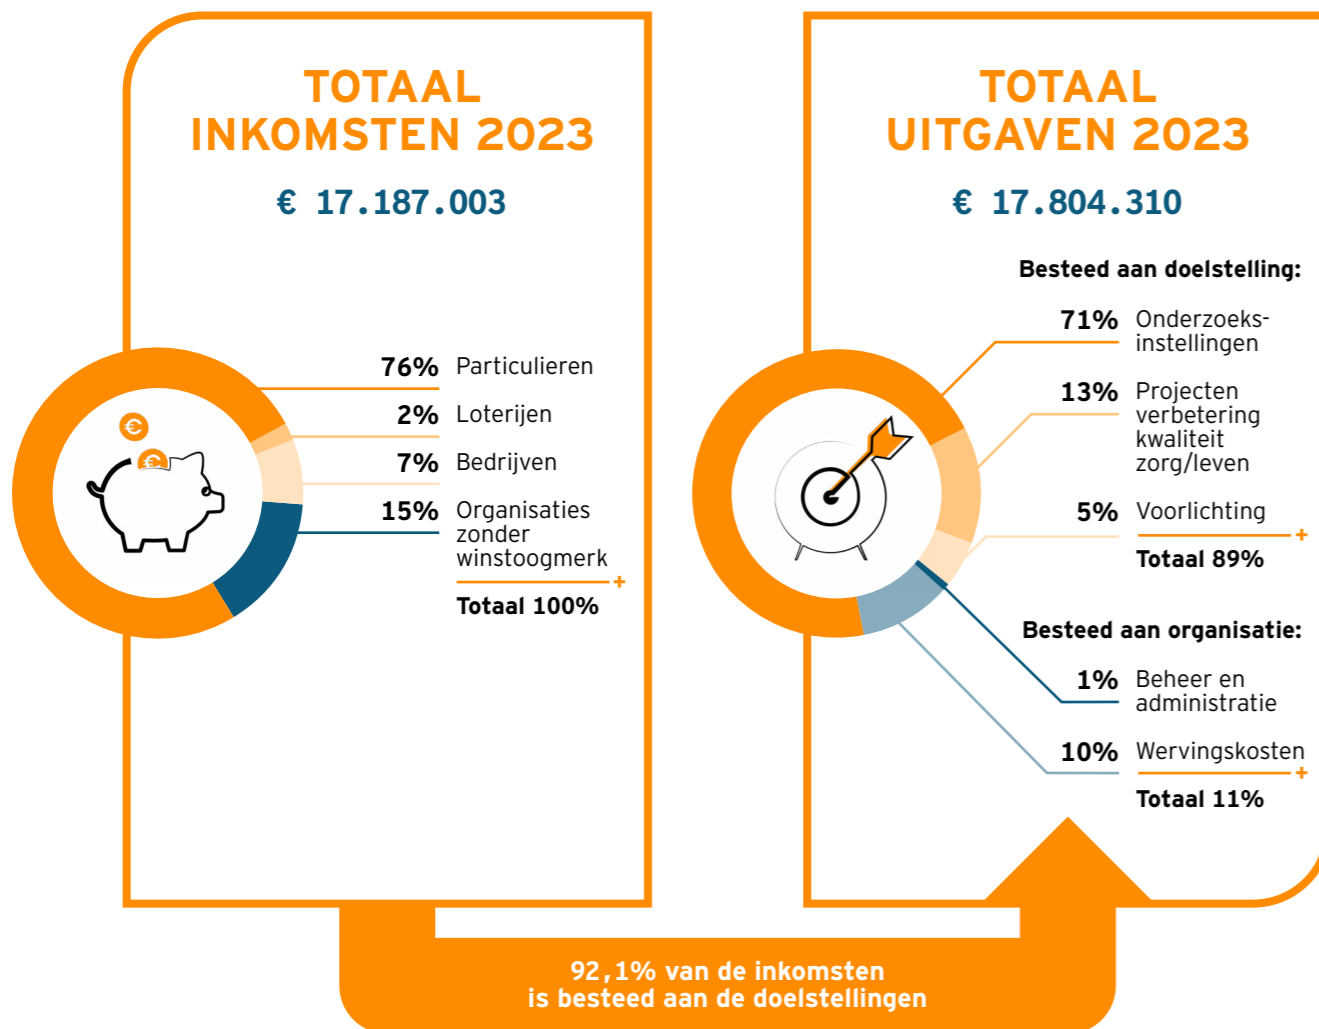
TOTAAL INKOMSTEN 2023

€ 17.187.003

76% Particulieren

2% Loterijen

7% Bedrijven

15% Organisaties zonder winstoogmerk

+

Totaal 100%

€

€

TOTAAL UITGAVEN 2023

€ 17.804.310

Besteed aan doelstelling:

71% Onderzoeksinstellingen

13% Projecten verbetering kwaliteit zorg/leven

5% Voorlichting

+

Totaal 89%

Besteed aan organisatie:

1% Beheer en administratie

10% Wervingskosten

+

Totaal 11%

92,1% van de inkomsten is besteed aan de doelstellingen